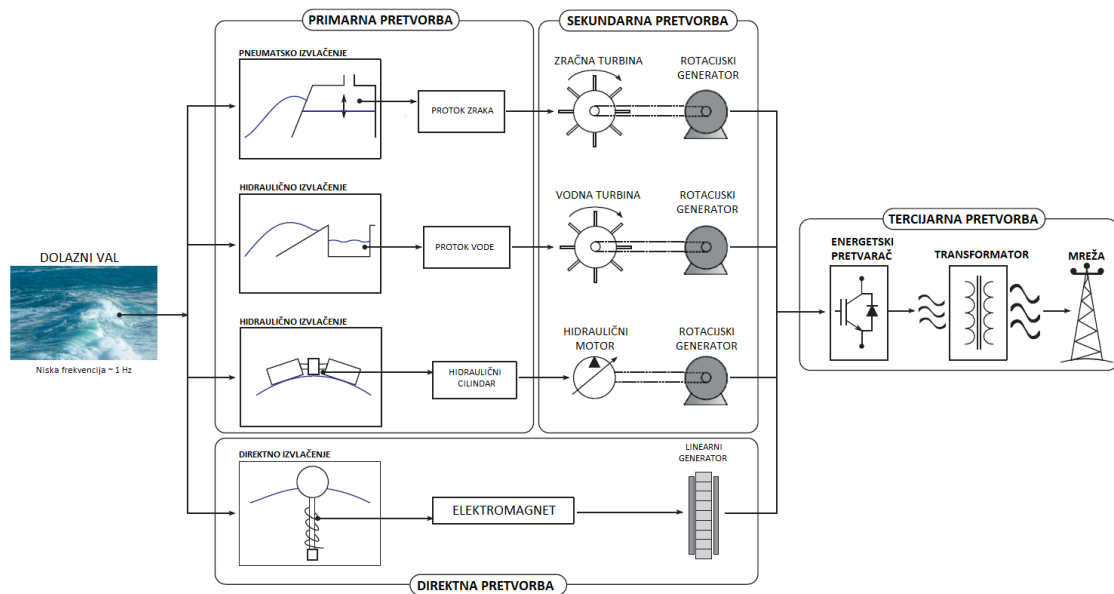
PRIMARNA PRETVORBA

SEKUNDARNA PRETVORBA

PNEUMATSKO IZVLAČENJE

PROTOK ZRAKA

ZRAČNA TURBINA

ROTACIJSKI GENERATOR

HIDRAULIČNO IZVLAČENJE

PROTOK VODE

VODNA TURBINA

ROTACIJSKI GENERATOR

TERCIJARNA PRETVORBA

ENERGETSKI PRETVARAČ

TRANSFORMATOR

MREŽA

DOLAZNI VAL

Niska frekvencija ~ 1 Hz

HIDRAULIČNO IZVLAČENJE

HIDRAULIČNI CILINDAR

HIDRAULIČNI MOTOR

ROTACIJSKI GENERATOR

DIREKTNO IZVLAČENJE

ELEKTROMAGNET

LINEARNI GENERATOR

DIREKTNA PRETVORBA